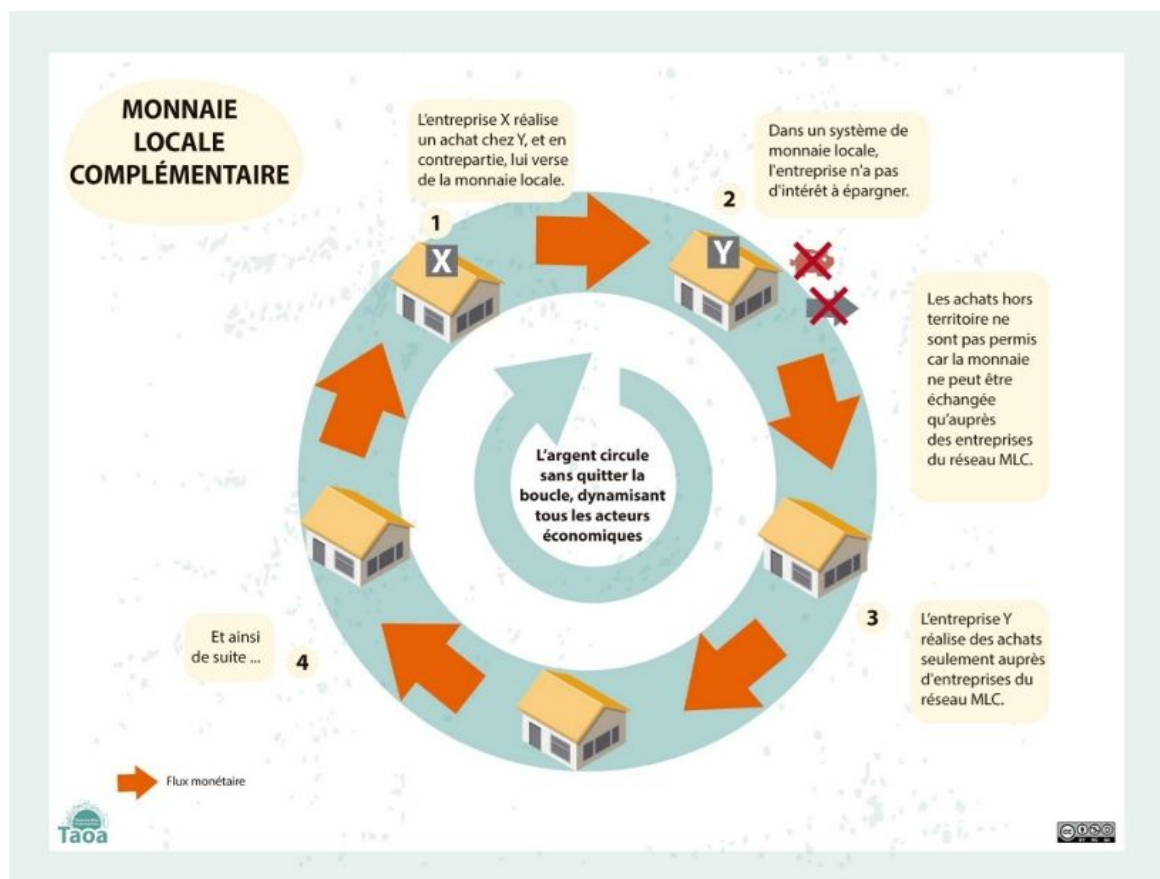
MONNAIE LOCALE COMPLÉMENTAIRE

L'entreprise X réalise un achat chez Y, et en contrepartie, lui verse de la monnaie locale.

1

X

2

Y

Dans un système de monnaie locale, l'entreprise n'a pas d'intérêt à épargner.

Les achats hors territoire ne sont pas permis car la monnaie ne peut être échangée qu'auprès des entreprises du réseau MLC.

L'argent circule sans quitter la boucle, dynamisant tous les acteurs économiques

3

L'entreprise Y réalise des achats seulement auprès d'entreprises du réseau MLC.

Et ainsi de suite ...

4

Flux monétaire

Taoa